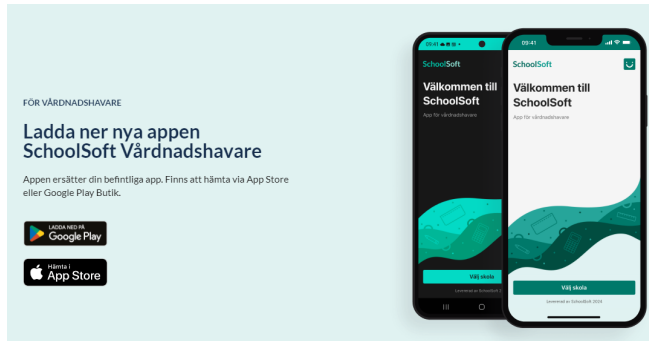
FÖR VÅRDNADSHAVARE

Ladda ner nya appen SchoolSoft Vårdnadshavare

Appen ersätter din befintliga app. Finns att hämta via App Store eller Google Play Butik.

LADDA NED PÅ Google Play

Hämta i App Store

09:41

SchoolSoft

Välkommen till SchoolSoft

App för vårdnadshavare

Välj skola

Levererat av SchoolSoft

09:41

SchoolSoft

Välkommen till SchoolSoft

App för vårdnadshavare

Välj skola

Levererat av SchoolSoft 2024